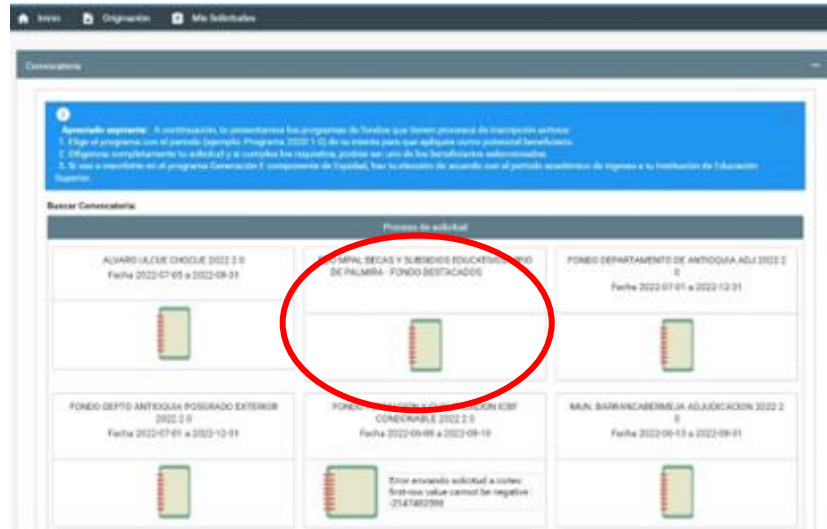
Inicio Originación Mis Solicitudes

Convocatoria

Apreciado aspirante: A continuación, te presentamos los programas de fondos que tienen procesos de inscripción activos:
1. Elige el programa con el periodo (ejemplo: Programa 2020 1 0) de tu interés para que apliques como potencial beneficiario.
2. Diligencia completamente tu solicitud y si cumples los requisitos, podrás ser uno de los beneficiarios seleccionados.
3. Si vas a inscribirte en el programa Generación E componente de Equidad, haz tu elección de acuerdo con el periodo académico de ingreso a tu Institución de Educación Superior.

Buscar Convocatoria

Proceso de solicitud

ALVARO ULCUE CHOCUE 2022 2 0
Fecha 2022-07-05 a 2022-08-31

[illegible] MPAL BECAS Y SUBSIDIOS EDUCATIVOS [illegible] DE PALMIRA - FONDO DESTACADOS

FONDO DEPARTAMENTO DE ANTIOQUIA ADJ 2022 2 0
Fecha 2022-07-01 a 2022-12-31

FONDO DEPTO ANTIOQUIA POSGRADO EXTERIOR 2022 2 0
Fecha 2022-07-01 a 2022-12-01

FONDO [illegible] CONDONABLE 2022 2 0
Fecha 2022-06-08 a 2022-08-10

MUN. BARRANCABERMEJA ADJUDICACION 2022 2 0
Fecha 2022-06-13 a 2022-08-01

Error enviando solicitud a cotec: first-row value cannot be negative -2147483599